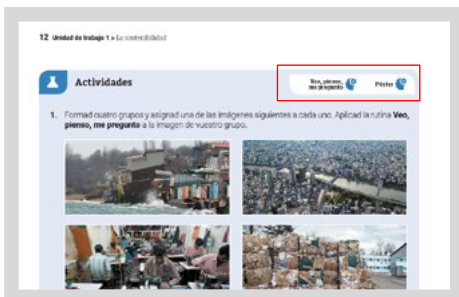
12 Unidad de trabajo 1 > La sostenibilidad

Actividades

Veo, pienso, me pregunto

Póster

1. Formad cuatro grupos y asignad una de las imágenes siguientes a cada uno. Aplicad la rutina **Veo, pienso, me pregunto** a la imagen de vuestro grupo.